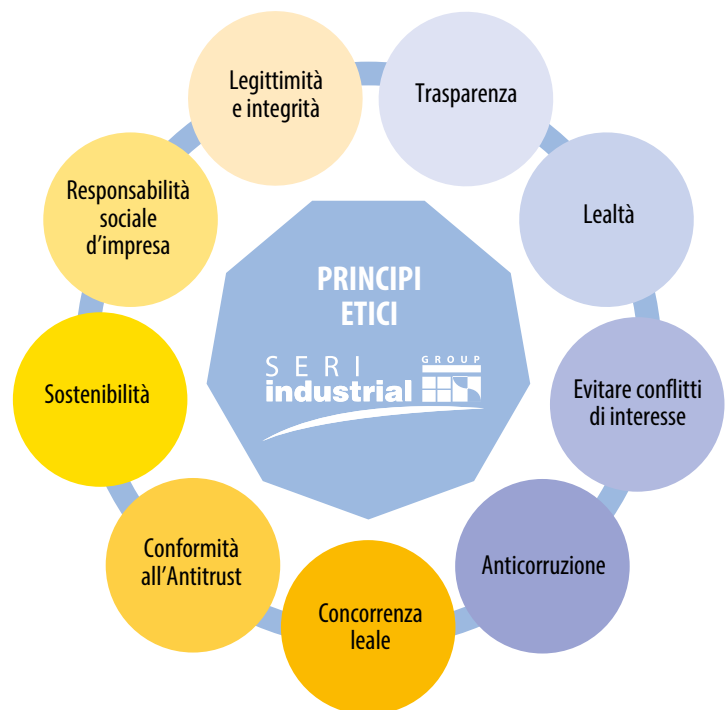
Legittimità e integrità

Trasparenza

Lealtà

Evitare conflitti di interesse

Anticorruzione

Concorrenza leale

Conformità all'Antitrust

Sostenibilità

Responsabilità sociale d'impresa

PRINCIPI ETICI

SERI industrial GROUP